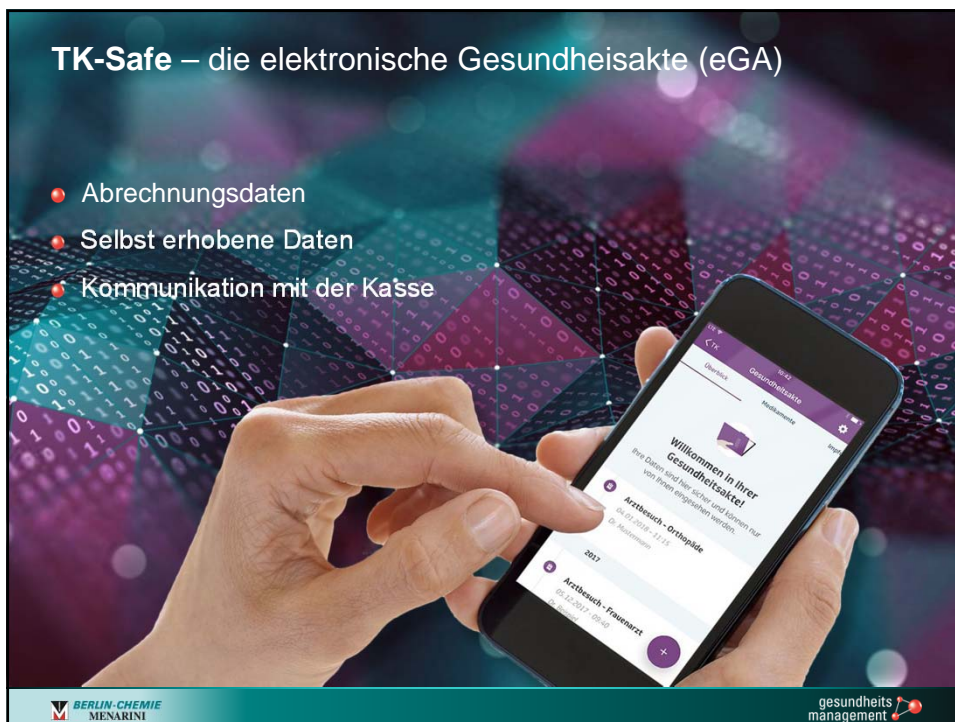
**TK-Safe** – die elektronische Gesundheisakte (eGA)

- Abrechnungsdaten
- Selbst erhobene Daten
- Kommunikation mit der Kasse

< TK

Gesundheitsakte

Übersicht

Medikamente

Willkommen in Ihrer Gesundheitsakte!

Ihre Daten sind hier sicher und können nur von Ihnen eingesehen werden.

Arztbesuch - Orthopäde

04.07.2018 - 11:15

Dr. Mustermann

2017

Arztbesuch - Frauenarzt

05.12.2017 - 09:40

+

BERLIN-CHEMIE MENARINI

gesundheits management